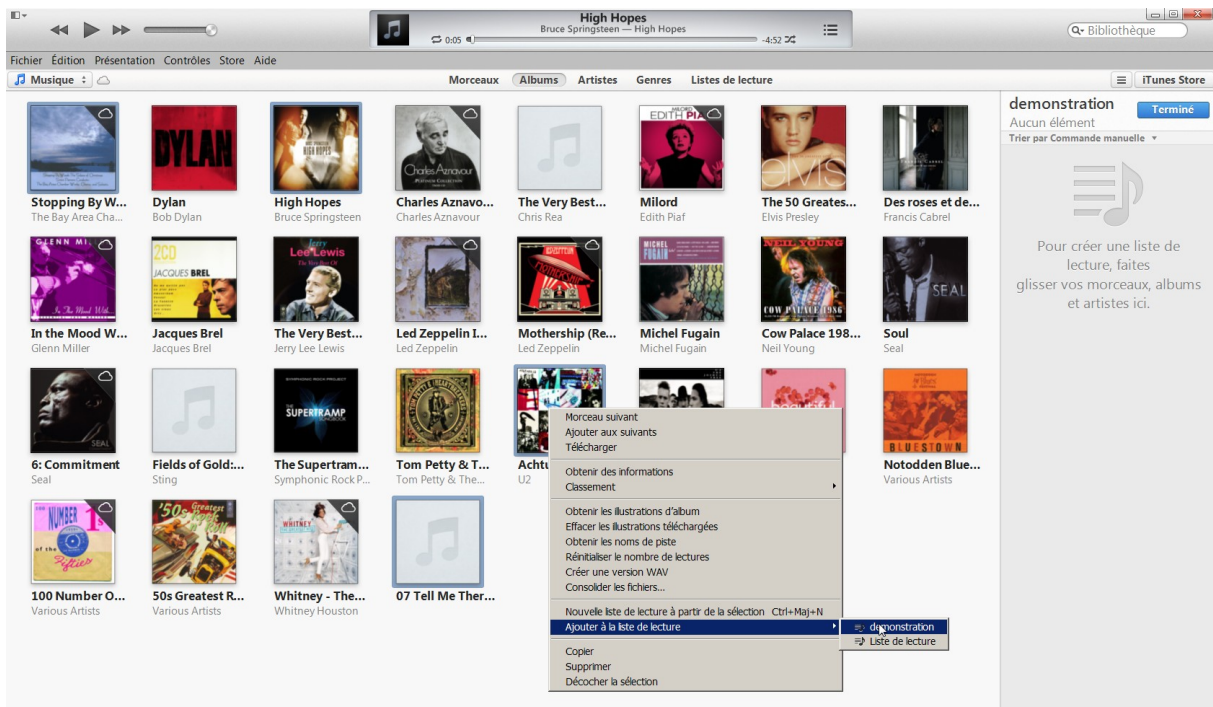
High Hopes
Bruce Springsteen — High Hopes
0:05
-4:52
Bibliothèque

Fichier Édition Présentation Contrôles Store Aide

Musique
Morceaux Albums Artistes Genres Listes de lecture
iTunes Store

demonstration
Aucun élément
Terminé
Trier par Commande manuelle

Pour créer une liste de lecture, faites glisser vos morceaux, albums et artistes ici.

DYLAN

Stopping By W...
The Bay Area Cha...
Dylan
Bob Dylan
High Hopes
Bruce Springsteen
Charles Aznavo...
Charles Aznavour
The Very Best...
Chris Rea
Milord
Edith Piaf
The 50 Greates...
Elvis Presley
Des roses et de...
Francis Cabrel

In the Mood W...
Glenn Miller
Jacques Brel
Jacques Brel
The Very Best...
Jerry Lee Lewis
Led Zeppelin I...
Led Zeppelin
Mothership (Re...
Led Zeppelin
Michel Fugain
Michel Fugain
Cow Palace 198...
Neil Young
Soul
Seal

6: Commitment
Seal
Fields of Gold:...
Sting
The Supertram...
Symphonic Rock P...
Tom Petty & T...
Tom Petty & The...
Achtu
U2
Notodden Blue...
Various Artists

100 Number O...
Various Artists
50s Greatest R...
Various Artists
Whitney - The...
Whitney Houston
07 Tell Me Ther...

Morceau suivant
Ajouter aux suivants
Télécharger
Obtenir des informations
Classement
Obtenir les illustrations d'album
Effacer les illustrations téléchargées
Obtenir les noms de piste
Réinitialiser le nombre de lectures
Créer une version WAV
Consolider les fichiers...
Nouvelle liste de lecture à partir de la sélection Ctrl+Maj+N
Ajouter à la liste de lecture
Copier
Supprimer
Décocher la sélection

demonstration
Liste de lecture